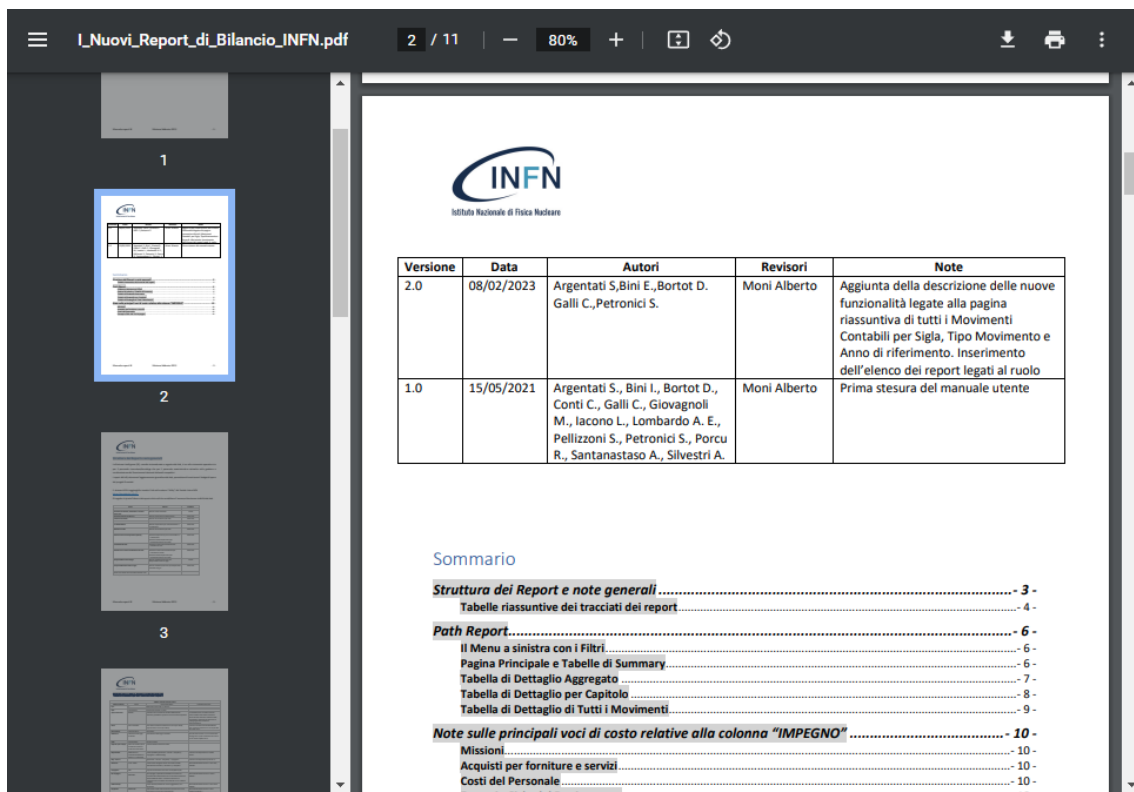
I_Nuovi_Report_di_Bilancio_INFN.pdf 2 / 11 — 80% +

1

2

3

INFN
Istituto Nazionale di Fisica Nucleare

| Versione | Data | Autori | Revisori | Note |
|---|---|---|---|---|
| 2.0 | 08/02/2023 | Argentati S,Bini E.,Bortot D. Galli C.,Petronici S. | Moni Alberto | Aggiunta della descrizione delle nuove funzionalità legate alla pagina riassuntiva di tutti i Movimenti Contabili per Sigla, Tipo Movimento e Anno di riferimento. Inserimento dell'elenco dei report legati al ruolo |
| 1.0 | 15/05/2021 | Argentati S., Bini I., Bortot D., Conti C., Galli C., Giovagnoli M., Iacono L., Lombardo A. E., Pellizzoni S., Petronici S., Porcu R., Santanastaso A., Silvestri A. | Moni Alberto | Prima stesura del manuale utente |

Sommario

Struttura dei Report e note generali - 3 -
Tabelle riassuntive dei tracciati dei report - 4 -
Path Report - 6 -
Il Menu a sinistra con i Filtri - 6 -
Pagina Principale e Tabelle di Summary - 6 -
Tabella di Dettaglio Aggregato - 7 -
Tabella di Dettaglio per Capitolo - 8 -
Tabella di Dettaglio di Tutti i Movimenti - 9 -
Note sulle principali voci di costo relative alla colonna "IMPEGNO" - 10 -
Missioni - 10 -
Acquisti per forniture e servizi - 10 -
Costi del Personale - 10 -